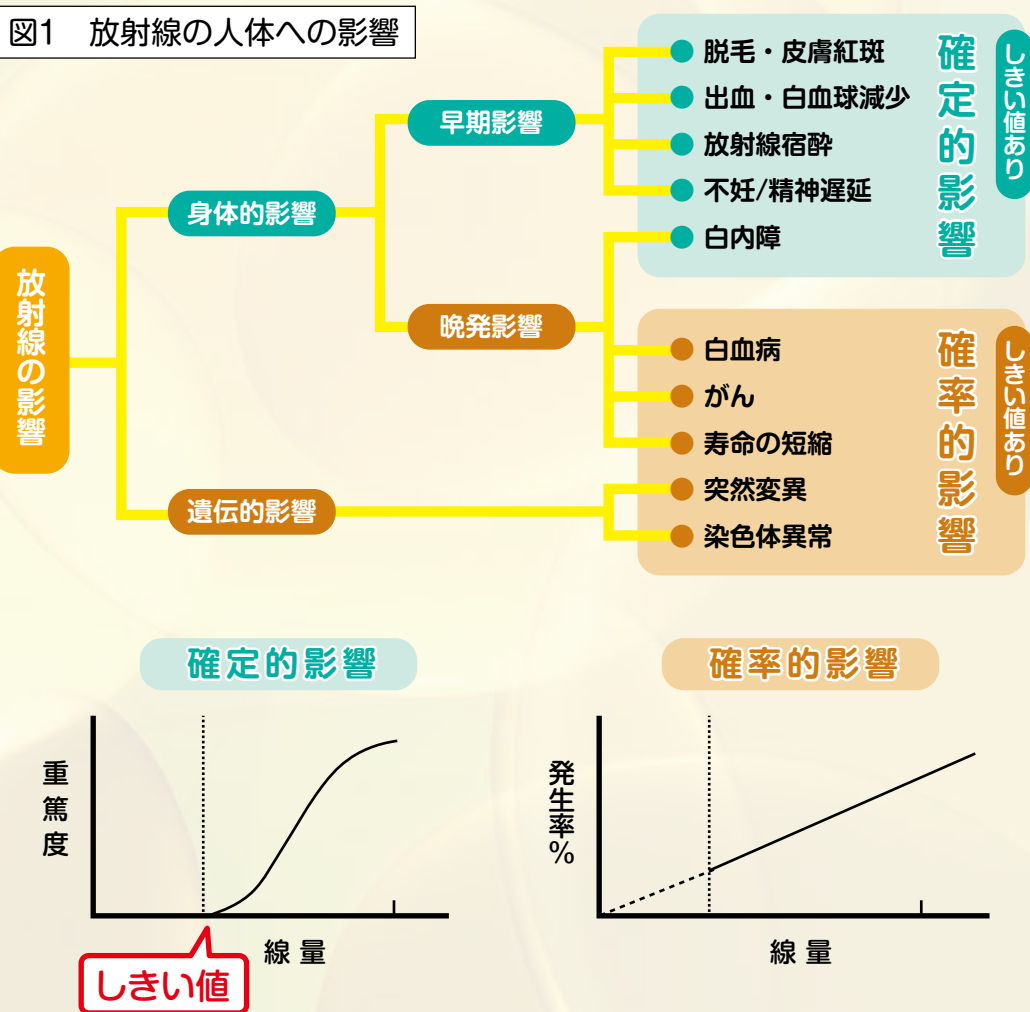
図1　放射線の人体への影響

放射線の影響

身体的影響

早期影響

脱毛・皮膚紅斑
出血・白血球減少
放射線宿酔
不妊/精神遅延
白内障

確定的影響

しきい値あり

晩発影響

白血病
がん
寿命の短縮

遺伝的影響

突然変異
染色体異常

確率的影響

しきい値あり

確定的影響

重篤度

線量

しきい値

確率的影響

発生率%

線量